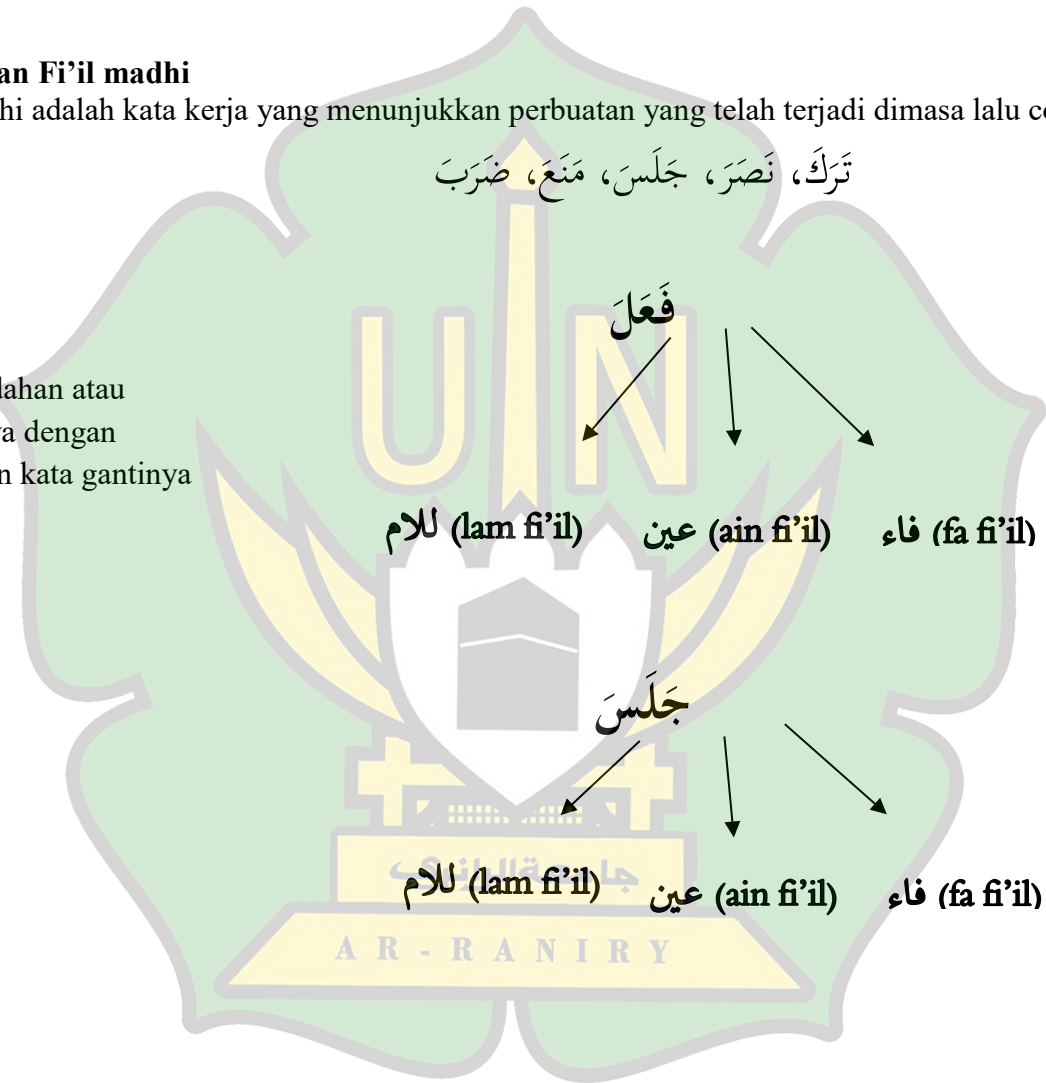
an Fi'il madhi
hi adalah kata kerja yang menunjukkan perbuatan yang telah terjadi dimasa lalu co

تَرَكَ، نَصَرَ، جَلَسَ، مَنَعَ، ضَرَبَ

فَعَلَ

lahan atau
a dengan
n kata gantinya

للام (lam fi'il) عين (ain fi'il) فاء (fa fi'il)

جَلَسَ

للام (lam fi'il) عين (ain fi'il) فاء (fa fi'il)

جامعة الرانري
AR-RANIRY